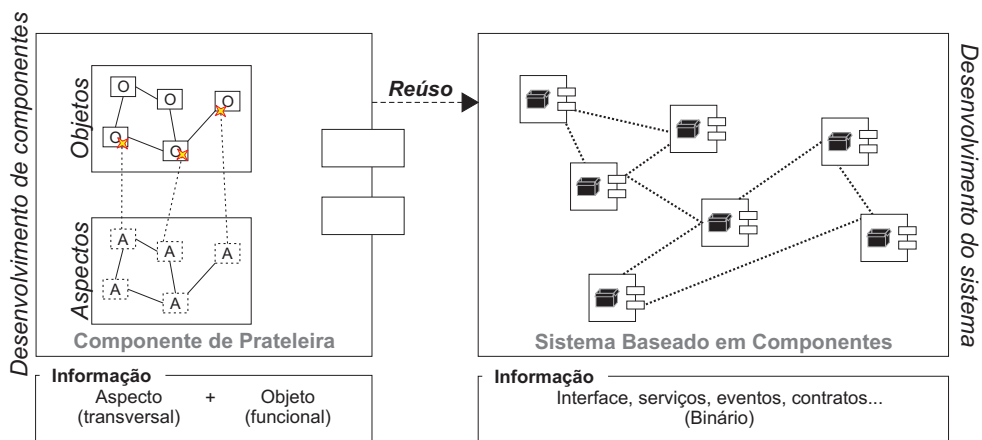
Desenvolvimento de componentes

Objetos

O O O O O

Aspectos

A A A A A

Componente de Prateleira

Reúso

Sistema Baseado em Componentes

Desenvolvimento do sistema

Informação
Aspecto (transversal) + Objeto (funcional)

Informação
Interface, serviços, eventos, contratos... (Binário)